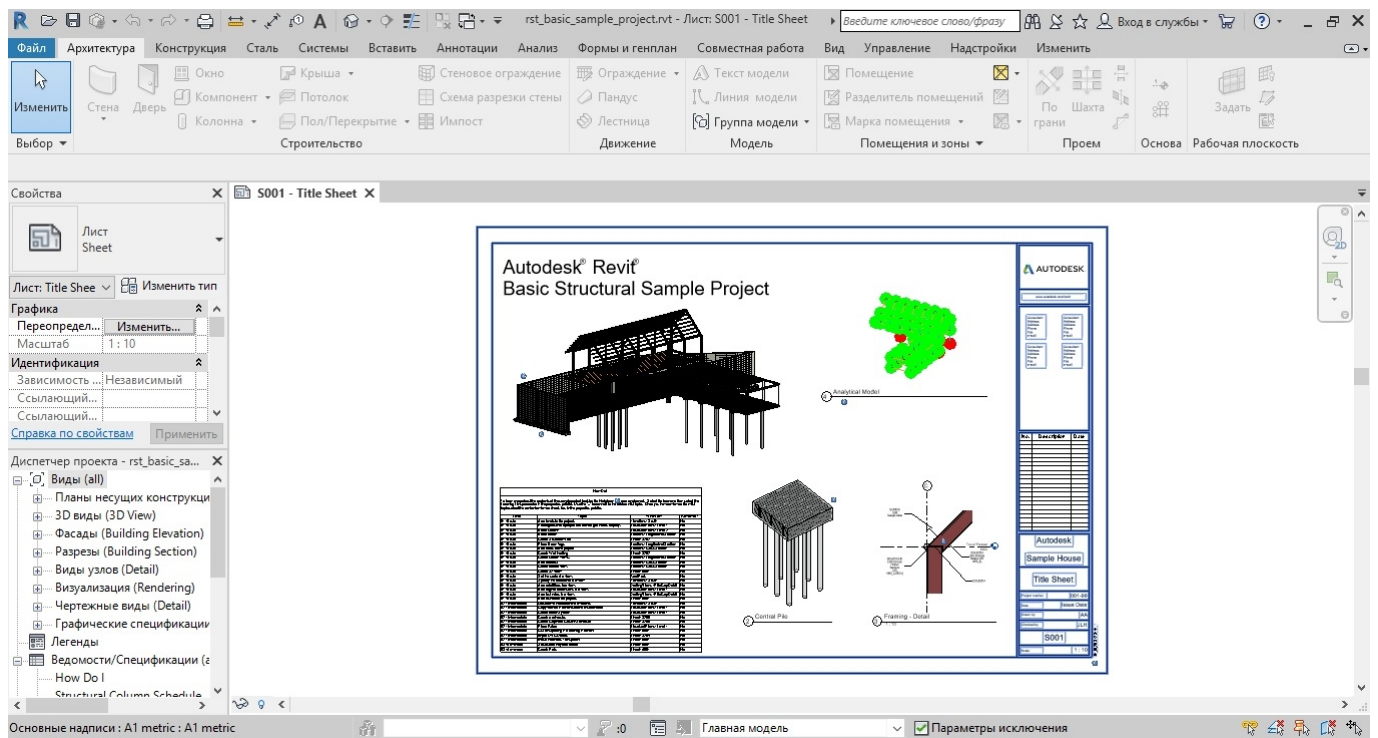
rst_basic_sample_project.rvt - Лист: S001 - Title Sheet

Введите ключевое слово/фразу

Вход в службы

Файл Архитектура Конструкция Сталь Системы Вставить Аннотации Анализ Формы и генплан Совместная работа Вид Управление Надстройки Изменить

Изменить

Стена Дверь Окно Компонент Колонна Крыша Потолок Пол/Перекрытие Стеновое ограждение Схема разрезки стены Импост Ограждение Пандус Лестница Текст модели Линия модели Группа модели Помещение Разделитель помещений Марка помещения По грани Шахта Задать

Выбор Строительство Движение Модель Помещения и зоны Проем Основа Рабочая плоскость

Свойства

Лист
Sheet

Лист: Title Shee Изменить тип

Графика
Переопредел... Изменить...
Масштаб 1 : 10
Идентификация
Зависимость ... Независимый
Ссылающий...
Ссылающий...

Справка по свойствам Применить

Диспетчер проекта - rst_basic_sa...

Виды (all)
Планы несущих конструкци
3D виды (3D View)
Фасады (Building Elevation)
Разрезы (Building Section)
Виды узлов (Detail)
Визуализация (Rendering)
Чертежные виды (Detail)
Графические спецификации
Легенды
Ведомости/Спецификации (а
How Do I
Structural Column Schedule

S001 - Title Sheet

Autodesk® Revit®
Basic Structural Sample Project

AUTODESK

Analytical Model

Central Pile

Framing - Detail

How Do I

Autodesk

Sample House

Title Sheet

S001

Основные надписи : A1 metric : A1 metric

:0

Главная модель

Параметры исключения